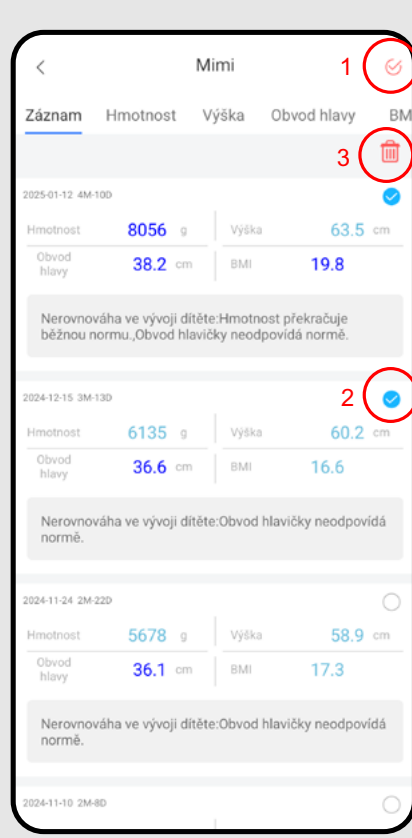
<

Mimi

1

Záznam Hmotnost Výška Obvod hlavy BM

3

2025-01-12 4M-10D

| Hmotnost | 8056 g | Výška | 63.5 cm |
|---|---|---|---|
| Obvod hlavy | 38.2 cm | BMI | 19.8 |

Nerovnováha ve vývoji dítěte:Hmotnost překračuje běžnou normu.,Obvod hlavičky neodpovídá normě.

2024-12-15 3M-13D

2

| Hmotnost | 6135 g | Výška | 60.2 cm |
|---|---|---|---|
| Obvod hlavy | 36.6 cm | BMI | 16.6 |

Nerovnováha ve vývoji dítěte:Obvod hlavičky neodpovídá normě.

2024-11-24 2M-22D

| Hmotnost | 5678 g | Výška | 58.9 cm |
|---|---|---|---|
| Obvod hlavy | 36.1 cm | BMI | 17.3 |

Nerovnováha ve vývoji dítěte:Obvod hlavičky neodpovídá normě.

2024-11-10 2M-8D